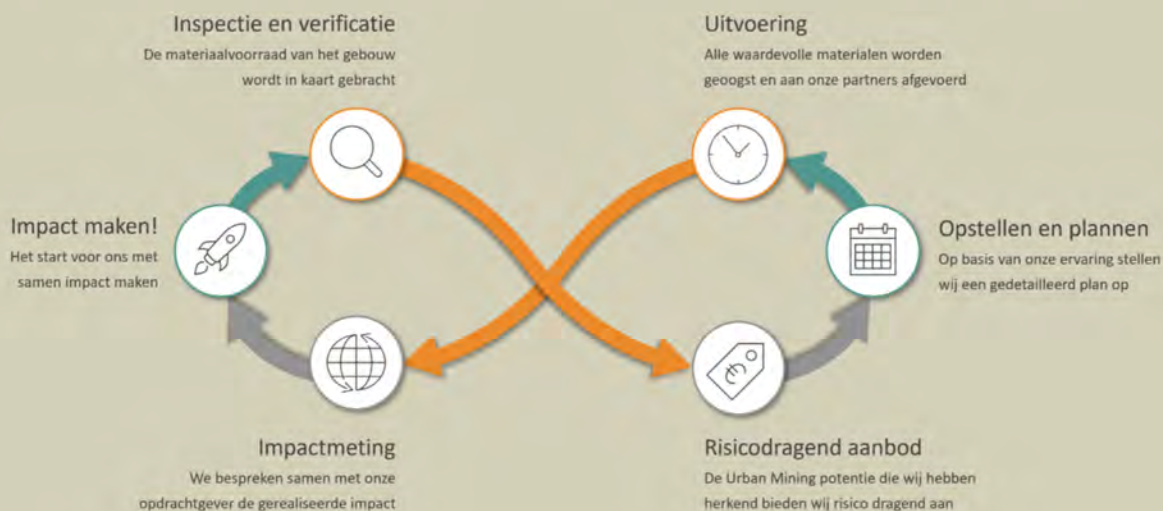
Inspectie en verificatie
De materiaalvoorraad van het gebouw wordt in kaart gebracht

Uitvoering
Alle waardevolle materialen worden geoogst en aan onze partners afgevoerd

Impact maken!
Het start voor ons met samen impact maken

Opstellen en plannen
Op basis van onze ervaring stellen wij een gedetailleerd plan op

Impactmeting
We bespreken samen met onze opdrachtgever de gerealiseerde impact

Risicodragend aanbod
De Urban Mining potentie die wij hebben herkend bieden wij risico dragend aan